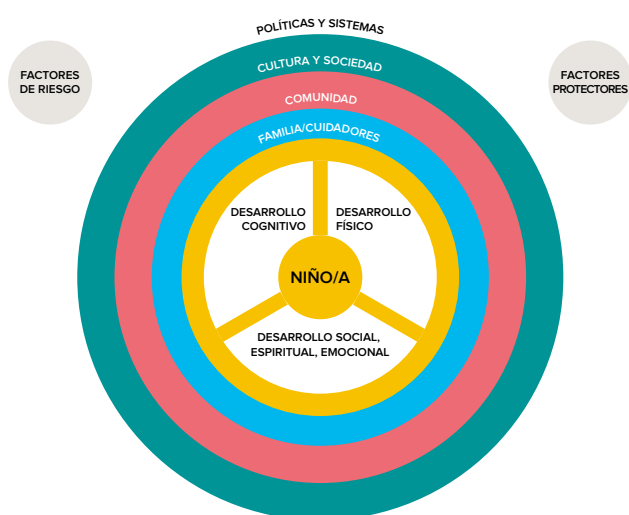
POLÍTICAS Y SISTEMAS

FACTORES DE RIESGO

FACTORES PROTECTORES

CULTURA Y SOCIEDAD

COMUNIDAD

FAMILIA/CUIDADORES

DESARROLLO COGNITIVO

DESARROLLO FÍSICO

NIÑO/A

DESARROLLO SOCIAL, ESPIRITUAL, EMOCIONAL